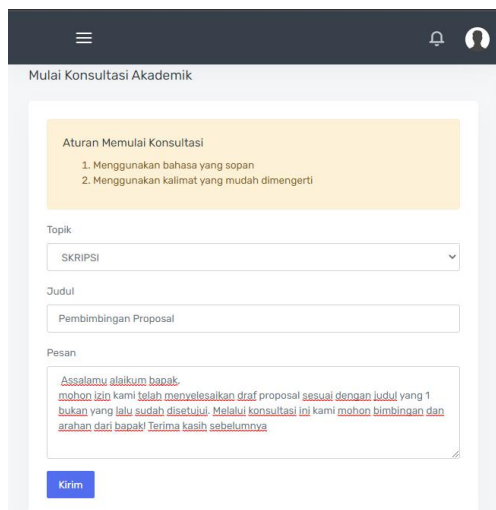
Mulai Konsultasi Akademik

Aturan Memulai Konsultasi
1. Menggunakan bahasa yang sopan
2. Menggunakan kalimat yang mudah dimengerti

Topik

SKRIPSI

Judul

Pembimbingan Proposal

Pesan

Assalamu alaikum bapak,
mohon izin kami telah menyelesaikan draf proposal sesuai dengan judul yang 1 bukan yang lalu sudah disetujui. Melalui konsultasi ini kami mohon bimbingan dan arahan dari bapak! Terima kasih sebelumnya

Kirim